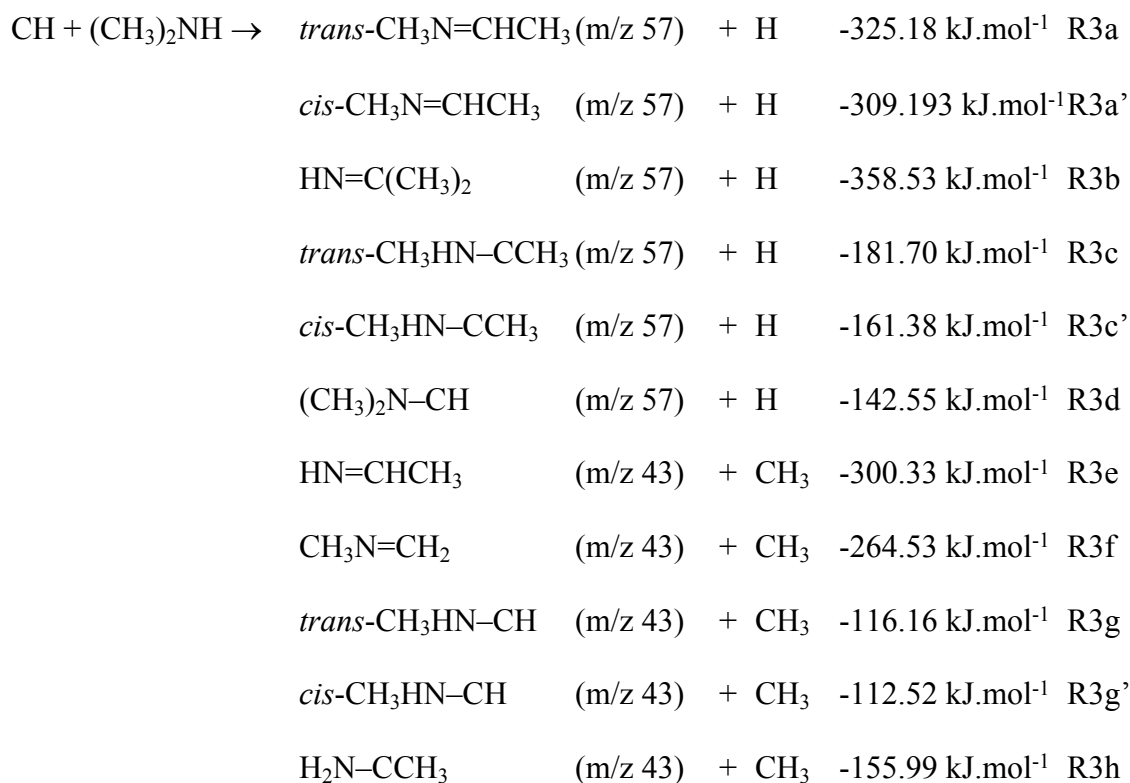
$CH + (CH_3)_2NH \rightarrow$ *trans*-$CH_3N{=}CHCH_3$ (m/z 57) + H -325.18 kJ.mol$^{-1}$ R3a

*cis*-$CH_3N{=}CHCH_3$ (m/z 57) + H -309.193 kJ.mol$^{-1}$ R3a'

$HN{=}C(CH_3)_2$ (m/z 57) + H -358.53 kJ.mol$^{-1}$ R3b

*trans*-$CH_3HN–CCH_3$ (m/z 57) + H -181.70 kJ.mol$^{-1}$ R3c

*cis*-$CH_3HN–CCH_3$ (m/z 57) + H -161.38 kJ.mol$^{-1}$ R3c'

$(CH_3)_2N–CH$ (m/z 57) + H -142.55 kJ.mol$^{-1}$ R3d

$HN{=}CHCH_3$ (m/z 43) + $CH_3$ -300.33 kJ.mol$^{-1}$ R3e

$CH_3N{=}CH_2$ (m/z 43) + $CH_3$ -264.53 kJ.mol$^{-1}$ R3f

*trans*-$CH_3HN–CH$ (m/z 43) + $CH_3$ -116.16 kJ.mol$^{-1}$ R3g

*cis*-$CH_3HN–CH$ (m/z 43) + $CH_3$ -112.52 kJ.mol$^{-1}$ R3g'

$H_2N–CCH_3$ (m/z 43) + $CH_3$ -155.99 kJ.mol$^{-1}$ R3h